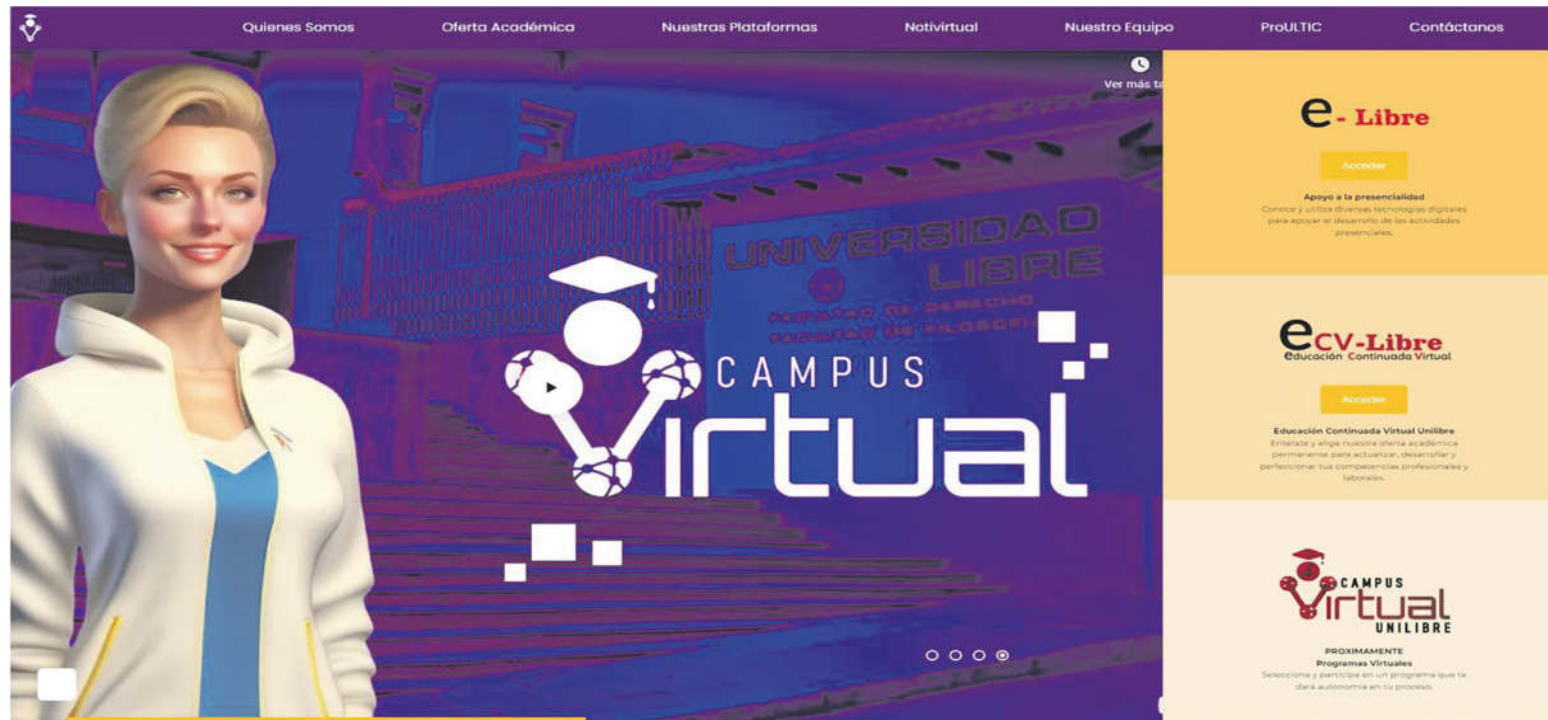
Quienes Somos Oferta Académica Nuestras Plataformas Notivirtual Nuestro Equipo ProULTIC Contáctanos

Ver más ta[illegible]

UNIVERSIDAD LIBRE
FACULTAD DE DERECHO
FACULTAD DE FILOSOFIA

CAMPUS Virtual

e- Libre
Acceder
Apoyo a la presencialidad
Conoce y utiliza diversas tecnologías digitales para apoyar el desarrollo de las actividades presenciales.

eCV-Libre
Educación Continuada Virtual
Acceder
Educación Continuada Virtual Unilibre
Entérate y elige nuestra oferta académica permanente para actualizar, desarrollar y perfeccionar tus competencias profesionales y laborales.

CAMPUS Virtual UNILIBRE
PROXIMAMENTE
Programas Virtuales
Selecciona y participa en un programa que te dará autonomía en tu proceso.